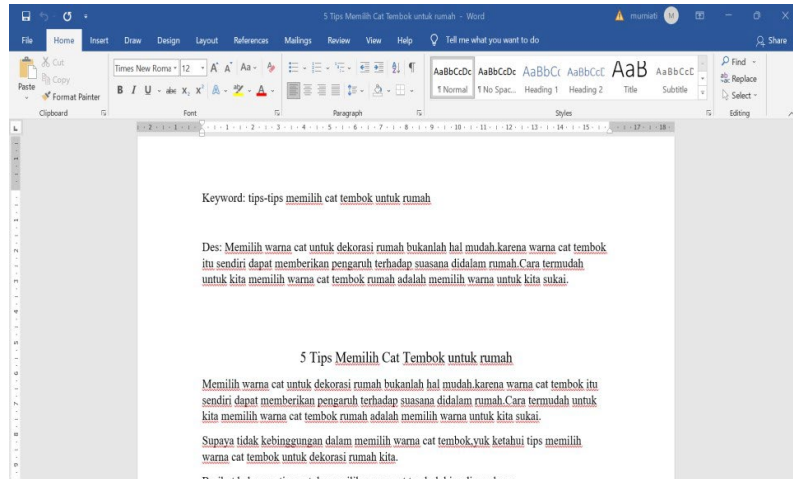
5 Tips Memilih Cat Tembok untuk rumah - Word

murniati

File Home Insert Draw Design Layout References Mailings Review View Help Tell me what you want to do Share

Cut
Copy
Paste
Format Painter
Clipboard

Times New Roma 12
B I U abc $x_2$ $x^2$
Font

Paragraph

AaBbCcDc ¶ Normal
AaBbCcDc ¶ No Spac...
AaBbCc Heading 1
AaBbCcC Heading 2
AaB Title
AaBbCcC Subtitle
Styles

Find
Replace
Select
Editing

Keyword: tips-tips memilih cat tembok untuk rumah

Des: Memilih warna cat untuk dekorasi rumah bukanlah hal mudah.karena warna cat tembok itu sendiri dapat memberikan pengaruh terhadap suasana didalam rumah.Cara termudah untuk kita memilih warna cat tembok rumah adalah memilih warna untuk kita sukai.

5 Tips Memilih Cat Tembok untuk rumah

Memilih warna cat untuk dekorasi rumah bukanlah hal mudah.karena warna cat tembok itu sendiri dapat memberikan pengaruh terhadap suasana didalam rumah.Cara termudah untuk kita memilih warna cat tembok rumah adalah memilih warna untuk kita sukai.

Supaya tidak kebinggungan dalam memilih warna cat tembok,yuk ketahui tips memilih warna cat tembok untuk dekorasi rumah kita.

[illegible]